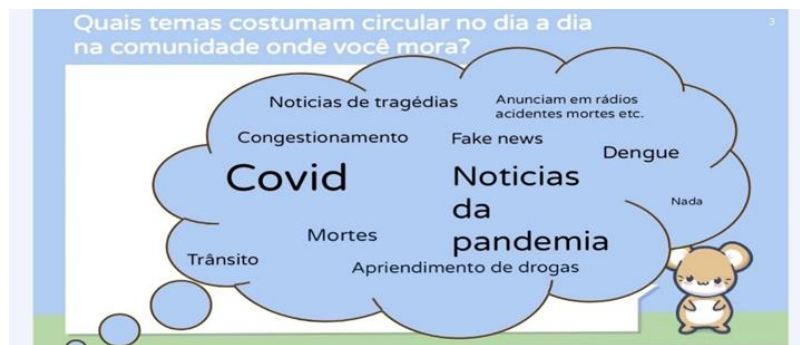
Quais temas costumam circular no dia a dia na comunidade onde você mora?

3

Noticias de tragédias

Anunciam em rádios acidentes mortes etc.

Congestionamento

Fake news

Dengue

Covid

Noticias da pandemia

Nada

Mortes

Trânsito

Apriendimento de drogas